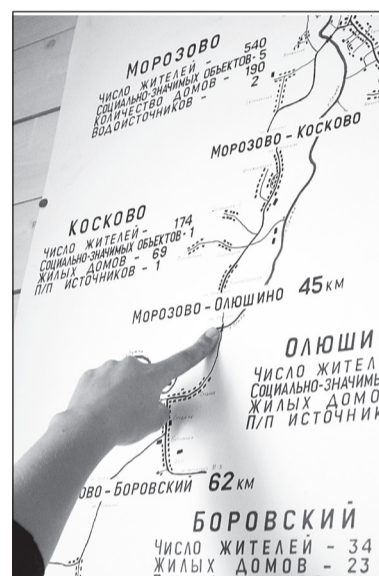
МОРОЗОВО
ЧИСЛО ЖИТЕЛЕЙ - 540
СОЦИАЛЬНО-ЗНАЧИМЫХ ОБЪЕКТОВ-5
КОЛИЧЕСТВО ДОМОВ - 190
ВОДОИСТОЧНИКОВ - 2

МОРОЗОВО - КОСКОВО

КОСКОВО
ЧИСЛО ЖИТЕЛЕЙ - 174
СОЦИАЛЬНО-ЗНАЧИМЫХ ОБЪЕКТОВ-1
ЖИЛЫХ ДОМОВ - 69
П/П ИСТОЧНИКОВ - 1

МОРОЗОВО - ОЛЮШИНО 45 КМ

ОЛЮШИ
ЧИСЛО ЖИТЕЛ
СОЦИАЛЬНО-ЗНАЧИМЫ
ЖИЛЫХ ДОМО
П/П ИСТОЧНИК

ОВО - БОРОВСКИЙ 62 КМ

БОРОВСКИЙ
ЧИСЛО ЖИТЕЛЕЙ - 34
ЖИЛЫХ ДОМОВ - 23